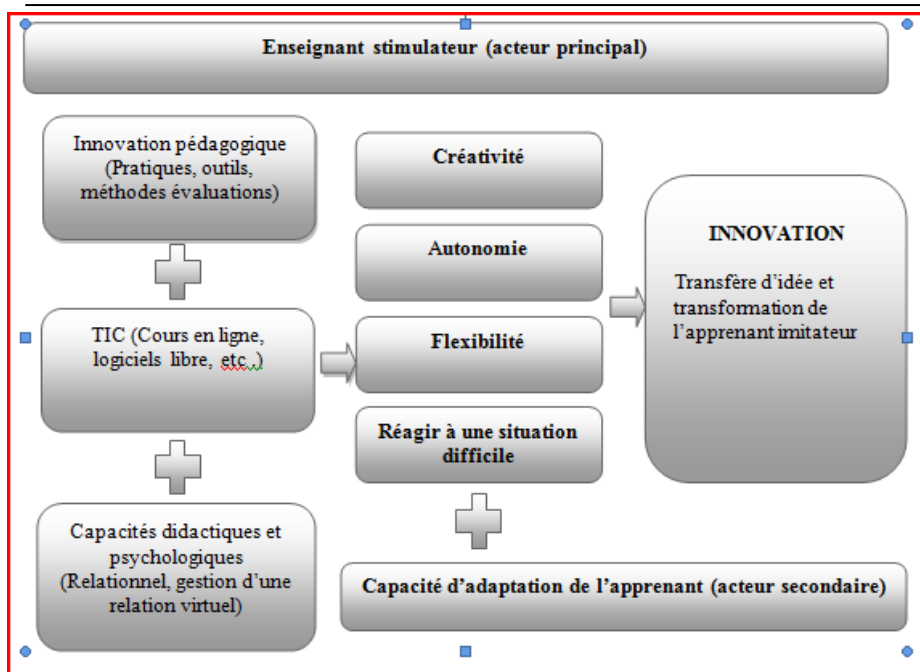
Enseignant stimulateur (acteur principal)

Innovation pédagogique (Pratiques, outils, méthodes évaluations)

TIC (Cours en ligne, logiciels libre, etc.,)

Capacités didactiques et psychologiques (Relationnel, gestion d'une relation virtuel)

Créativité

Autonomie

Flexibilité

Réagir à une situation difficile

INNOVATION

Transfère d'idée et transformation de l'apprenant imitateur

Capacité d'adaptation de l'apprenant (acteur secondaire)